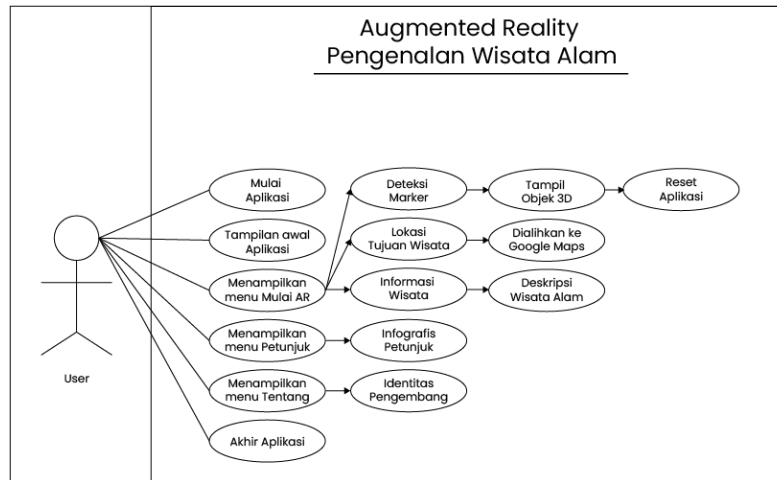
Augmented Reality
Pengenalan Wisata Alam

User

Mulai Aplikasi

Tampilan awal Aplikasi

Menampilkan menu Mulai AR

Menampilkan menu Petunjuk

Menampilkan menu Tentang

Akhir Aplikasi

Deteksi Marker

Lokasi Tujuan Wisata

Informasi Wisata

Infografis Petunjuk

Identitas Pengembang

Tampil Objek 3D

Dialihkan ke Google Maps

Deskripsi Wisata Alam

Reset Aplikasi